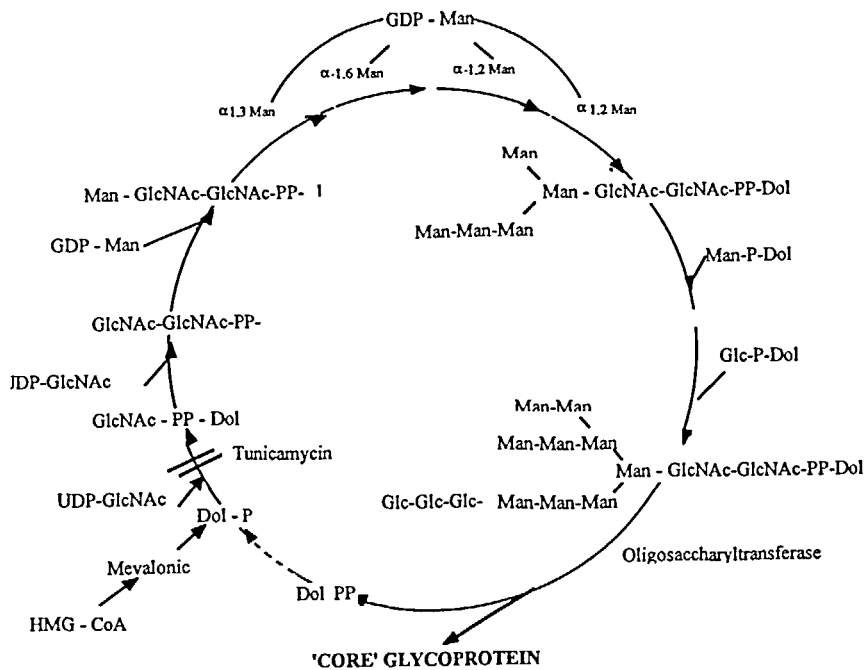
GDP - Man

α-1,6 Man

α-1,2 Man

α1,3 Man

α1,2 Man

Man

Man - GlcNAc-GlcNAc-PP-Dol

Man-Man-Man

Man - GlcNAc-GlcNAc-PP- l

GDP - Man

Man-P-Dol

GlcNAc-GlcNAc-PP-

Glc-P-Dol

JDP-GlcNAc

GlcNAc - PP - Dol

Man-Man

Man-Man-Man

Tunicamycin

Man - GlcNAc-GlcNAc-PP-Dol

UDP-GlcNAc

Glc-Glc-Glc-

Man-Man-Man

Dol - P

Mevalonic

Oligosaccharyltransferase

Dol PP

HMG - CoA

'CORE' GLYCOPROTEIN